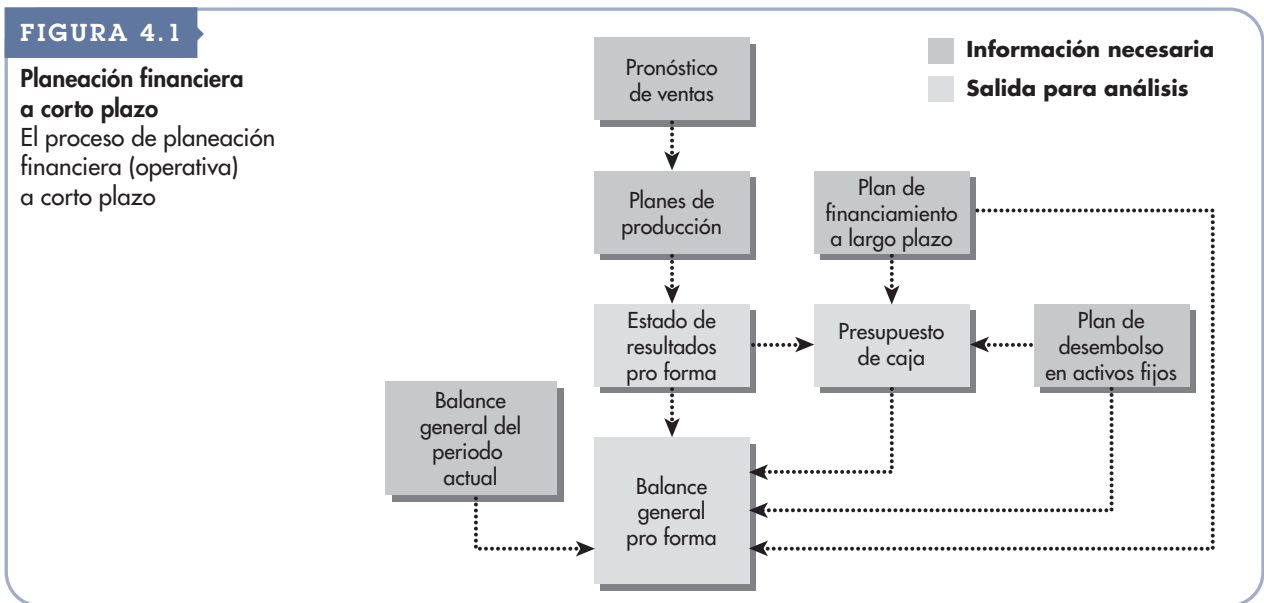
FIGURA 4.1

Planeación financiera a corto plazo
El proceso de planeación financiera (operativa) a corto plazo

Información necesaria
Salida para análisis

Pronóstico de ventas

Planes de producción

Plan de financiamiento a largo plazo

Estado de resultados pro forma

Presupuesto de caja

Plan de desembolso en activos fijos

Balance general del periodo actual

Balance general pro forma